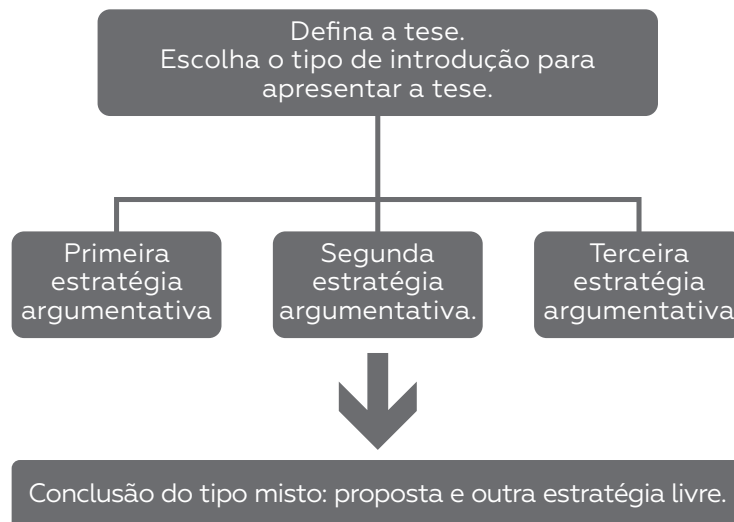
Defina a tese.
Escolha o tipo de introdução para apresentar a tese.

Primeira estratégia argumentativa

Segunda estratégia argumentativa.

Terceira estratégia argumentativa

Conclusão do tipo misto: proposta e outra estratégia livre.